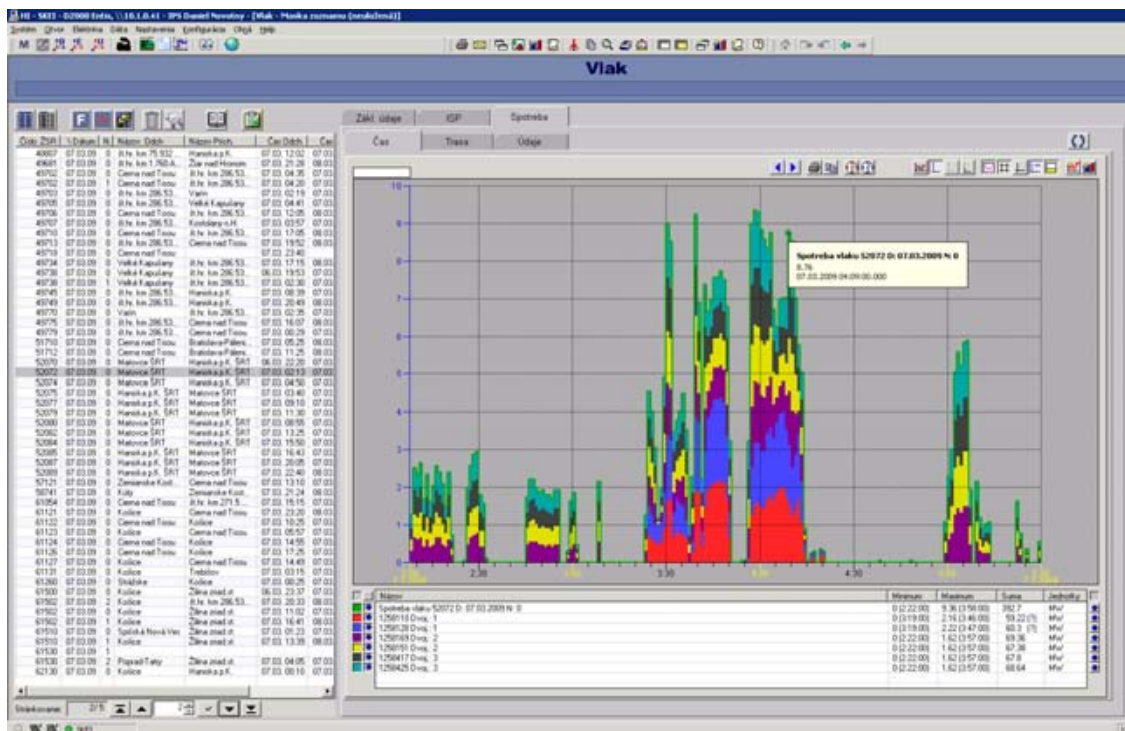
HI - SKD - 02000 Estis, \\10.1.0.41 - IPS Daniel Novotny - [Vlak - Maska zoznamu (nezaklená)]

Systém Otvor Elektrina Dáta Nastavenia Konfigurácia Okná Help

Vlak

Číslo ZSR | Dátum | N | Názov Odch. | Názov Prich. | Čas Odch. | Čas

| Číslo ZSR | Dátum | N | Názov Odch. | Názov Prích. | Čas Odch. |
|---|---|---|---|---|---|
| 40607 | 07.03.09 | 0 | zt.hr. km 75.932 | Haniska p.K. | 07.03 12:02 |
| 40681 | 07.03.09 | 0 | zt.hr. km 1.760 A | Žiar nad Hronom | 07.03 21:26 |
| 45702 | 07.03.09 | 0 | Čierna nad Tisou | zt.hr. km 286.53 | 07.03 04:35 |
| 45702 | 07.03.09 | 1 | Čierna nad Tisou | zt.hr. km 286.53 | 07.03 04:20 |
| 45703 | 07.03.09 | 0 | zt.hr. km 286.53 | Vaiin | 07.03 02:19 |
| 45705 | 07.03.09 | 0 | zt.hr. km 286.53 | Veľké Kapušany | 07.03 04:41 |
| 45706 | 07.03.09 | 0 | Čierna nad Tisou | zt.hr. km 286.53 | 07.03 12:05 |
| 45707 | 07.03.09 | 0 | zt.hr. km 286.53 | Kostolany n.H. | 07.03 03:57 |
| 45710 | 07.03.09 | 0 | Čierna nad Tisou | zt.hr. km 286.53 | 07.03 17:05 |
| 45713 | 07.03.09 | 0 | zt.hr. km 286.53 | Čierna nad Tisou | 07.03 19:52 |
| 45719 | 07.03.09 | 0 | Čierna nad Tisou | | 07.03 23:40 |
| 45734 | 07.03.09 | 0 | Veľké Kapušany | zt.hr. km 286.53 | 07.03 17:15 |
| 45736 | 07.03.09 | 0 | Veľké Kapušany | zt.hr. km 286.53 | 06.03 19:53 |
| 45736 | 07.03.09 | 1 | Veľké Kapušany | zt.hr. km 286.53 | 07.03 02:30 |
| 45745 | 07.03.09 | 0 | zt.hr. km 286.53 | Haniska p.K. | 07.03 08:39 |
| 45749 | 07.03.09 | 0 | zt.hr. km 286.53 | Haniska p.K. | 07.03 20:49 |
| 45770 | 07.03.09 | 0 | Vaiin | zt.hr. km 286.53 | 07.03 02:35 |
| 45775 | 07.03.09 | 0 | zt.hr. km 286.53 | Čierna nad Tisou | 07.03 16:07 |
| 45779 | 07.03.09 | 0 | zt.hr. km 286.53 | Čierna nad Tisou | 07.03 00:29 |
| 51710 | 07.03.09 | 0 | Čierna nad Tisou | Bratislava-Pálení | 07.03 05:25 |
| 51712 | 07.03.09 | 0 | Čierna nad Tisou | Bratislava-Pálení | 07.03 11:25 |
| 52070 | 07.03.09 | 0 | Maťovce ŠRT | Haniska p.K. ŠRT | 06.03 22:20 |
| 52072 | 07.03.09 | 0 | Maťovce ŠRT | Haniska p.K. ŠRT | 07.03 02:13 |
| 52074 | 07.03.09 | 0 | Maťovce ŠRT | Haniska p.K. ŠRT | 07.03 04:50 |
| 52075 | 07.03.09 | 0 | Haniska p.K. ŠRT | Maťovce ŠRT | 07.03 03:40 |
| 52077 | 07.03.09 | 0 | Haniska p.K. ŠRT | Maťovce ŠRT | 07.03 09:10 |
| 52079 | 07.03.09 | 0 | Haniska p.K. ŠRT | Maťovce ŠRT | 07.03 11:30 |
| 52080 | 07.03.09 | 0 | Maťovce ŠRT | Haniska p.K. ŠRT | 07.03 08:55 |
| 52082 | 07.03.09 | 0 | Maťovce ŠRT | Haniska p.K. ŠRT | 07.03 13:25 |
| 52084 | 07.03.09 | 0 | Maťovce ŠRT | Haniska p.K. ŠRT | 07.03 15:50 |
| 52085 | 07.03.09 | 0 | Haniska p.K. ŠRT | Maťovce ŠRT | 07.03 16:43 |
| 52087 | 07.03.09 | 0 | Haniska p.K. ŠRT | Maťovce ŠRT | 07.03 20:08 |
| 52089 | 07.03.09 | 0 | Haniska p.K. ŠRT | Maťovce ŠRT | 07.03 22:40 |
| 57121 | 07.03.09 | 0 | Zemianske Kost. | Čierna nad Tisou | 07.03 13:10 |
| 58741 | 07.03.09 | 0 | Koš | Zemianske Kost. | 07.03 21:24 |
| 61054 | 07.03.09 | 0 | Čierna nad Tisou | zt.hr. km 271.9 | 07.03 15:15 |
| 61121 | 07.03.09 | 0 | Košice | Čierna nad Tisou | 07.03 23:20 |
| 61122 | 07.03.09 | 0 | Čierna nad Tisou | Košice | 07.03 10:25 |
| 61123 | 07.03.09 | 0 | Košice | Čierna nad Tisou | 07.03 05:57 |
| 61124 | 07.03.09 | 0 | Čierna nad Tisou | Košice | 07.03 14:55 |
| 61126 | 07.03.09 | 0 | Čierna nad Tisou | Košice | 07.03 17:25 |
| 61127 | 07.03.09 | 0 | Košice | Čierna nad Tisou | 07.03 14:49 |
| 61131 | 07.03.09 | 0 | Košice | Trebišov | 07.03 03:15 |
| 61260 | 07.03.09 | 0 | Strážske | Košice | 07.03 00:25 |
| 61500 | 07.03.09 | 0 | Košice | Žilina zriad.st. | 06.03 23:37 |
| 61502 | 07.03.09 | 0 | Košice | zt.hr. km 286.53 | 07.03 20:33 |
| 61502 | 07.03.09 | 0 | Košice | Žilina zriad.st. | 07.03 11:02 |
| 61502 | 07.03.09 | 1 | Košice | Žilina zriad.st. | 07.03 16:41 |
| 61510 | 07.03.09 | 0 | Spišská Nová Ves | Žilina zriad.st. | 07.03 01:23 |
| 61510 | 07.03.09 | 1 | Košice | Žilina zriad.st. | 07.03 13:39 |
| 61530 | 07.03.09 | 1 | | | |
| 61536 | 07.03.09 | 2 | Poprad-Tatry | Žilina zriad.st. | 07.03 04:05 |
| 62130 | 07.03.09 | 0 | Košice | Haniska p.K. | 07.03 00:10 |

Stránkovanie: 2/5

Zákl. údaje | ISP | Spotreba

Čas | Trasa | Údaje

Spotreba vlaku 52072 D: 07.03.2009 N: 0
8.76
07.03.2009 04:09:00.000

10, 9, 8, 7, 6, 5, 4, 3, 2, 1, 0

2:30 | 3:30 | 4:30

| Názov | Minimum | Maximum | Suma | Jednotky |
|---|---|---|---|---|
| Spotreba vlaku 52072 D: 07.03.2009 N: 0 | 0 (2:22:00) | 9.36 (3:58:00) | 392.7 | MW |
| 1258115 Dvoj. 1 | 0 (3:19:00) | 2.16 (3:46:00) | 59.22 (?) | MW |
| 1258128 Dvoj. 1 | 0 (3:19:00) | 2.22 (3:47:00) | 60.3 (?) | MW |
| 1258169 Dvoj. 2 | 0 (2:22:00) | 1.62 (3:57:00) | 69.36 | MW |
| 1258151 Dvoj. 2 | 0 (2:22:00) | 1.62 (3:57:00) | 67.36 | MW |
| 1258417 Dvoj. 3 | 0 (2:22:00) | 1.62 (3:57:00) | 67.8 | MW |
| 1258425 Dvoj. 3 | 0 (2:22:00) | 1.62 (3:57:00) | 68.64 | MW |